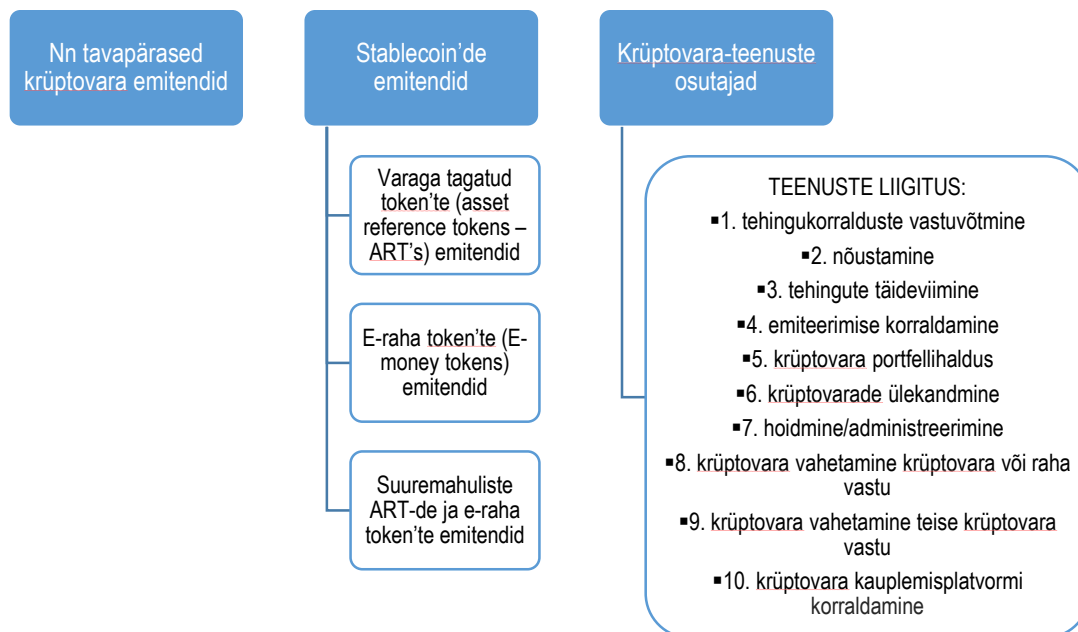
Nn tavapärased krüptovara emitendid

Stablecoin'de emitendid

Varaga tagatud token'te (asset reference tokens – ART's) emitendid

E-raha token'te (E-money tokens) emitendid

Suuremahuliste ART-de ja e-raha token'te emitendid

Krüptovara-teenuste osutajad

TEENUSTE LIIGITUS:
▪1. tehingukorralduste vastuvõtmine
▪2. nõustamine
▪3. tehingute täideviimine
▪4. emiteerimise korraldamine
▪5. krüptovara portfellihaldus
▪6. krüptovarade ülekandmine
▪7. hoidmine/administreerimine
▪8. krüptovara vahetamine krüptovara või raha vastu
▪9. krüptovara vahetamine teise krüptovara vastu
▪10. krüptovara kauplemisplatvormi korraldamine